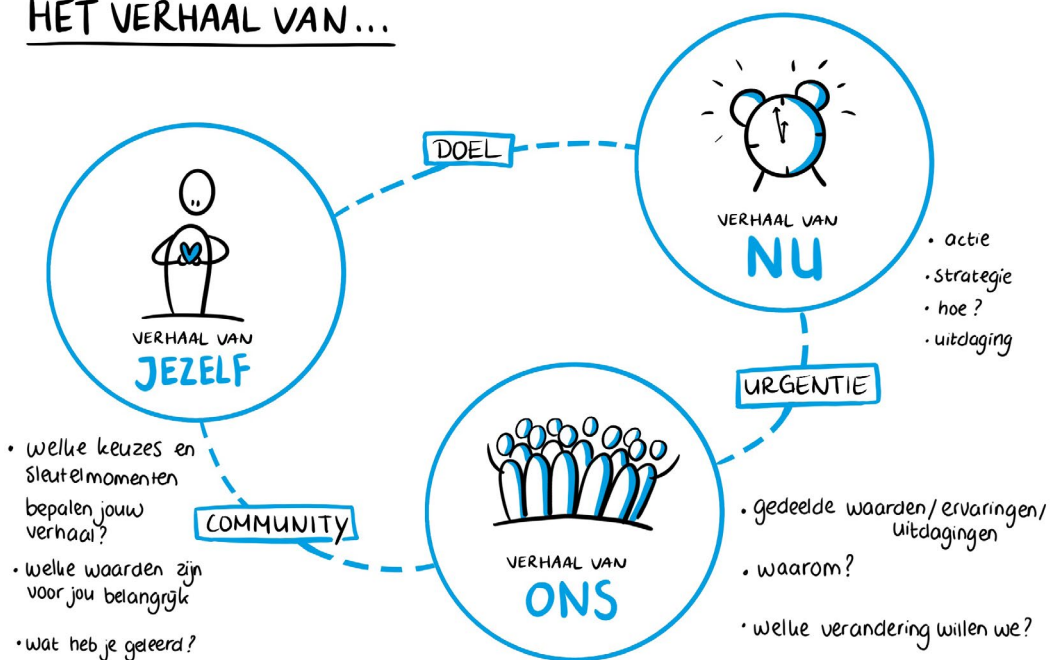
HET VERHAAL VAN...

DOEL

VERHAAL VAN
NU

• actie
• strategie
• hoe ?
• uitdaging

VERHAAL VAN
JEZELF

URGENTIE

• welke keuzes en sleutelmomenten bepalen jouw verhaal?
• welke waarden zijn voor jou belangrijk
• wat heb je geleerd?

COMMUNITY

VERHAAL VAN
ONS

• gedeelde waarden/ervaringen/ uitdagingen
• waarom?
• welke verandering willen we?